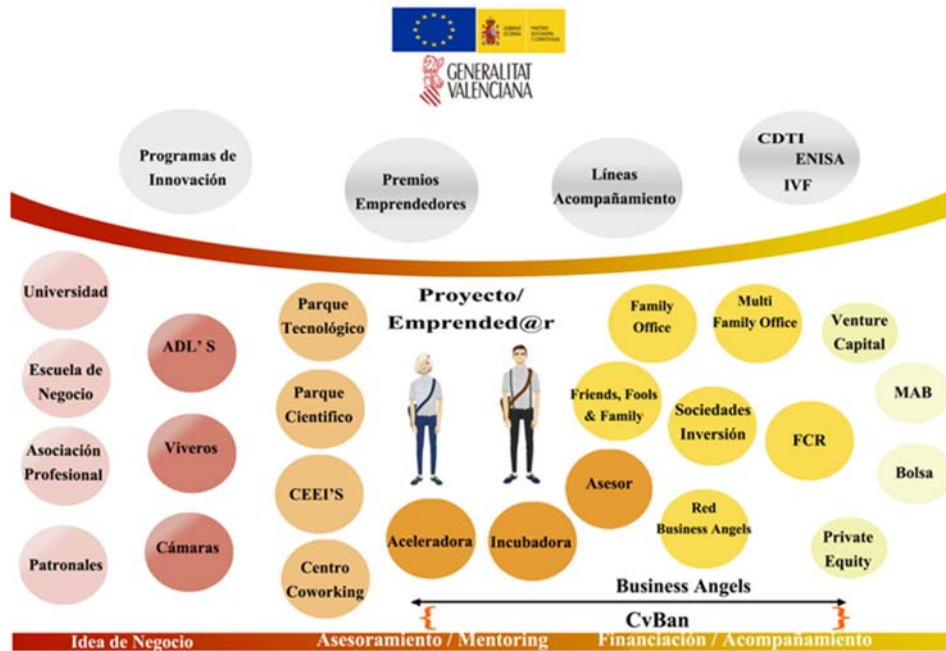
GOBIERNO DE ESPAÑA MINISTERIO DE ECONOMÍA Y COMPETITIVIDAD

GENERALITAT VALENCIANA

Programas de Innovación

Premios Emprendedores

Líneas Acompañamiento

CDTI
ENISA
IVF

Universidad

Escuela de Negocio

Asociación Profesional

Patronales

ADL' S

Viveros

Cámaras

Parque Tecnológico

Parque Científico

CEEI'S

Centro Coworking

Proyecto/ Emprended@r

Aceleradora

Incubadora

Asesor

Family Office

Multi Family Office

Venture Capital

Friends, Fools & Family

Sociedades Inversión

FCR

MAB

Bolsa

Red Business Angels

Private Equity

Business Angels

CvBan

Idea de Negocio

Asesoramiento / Mentoring

Financiación / Acompañamiento